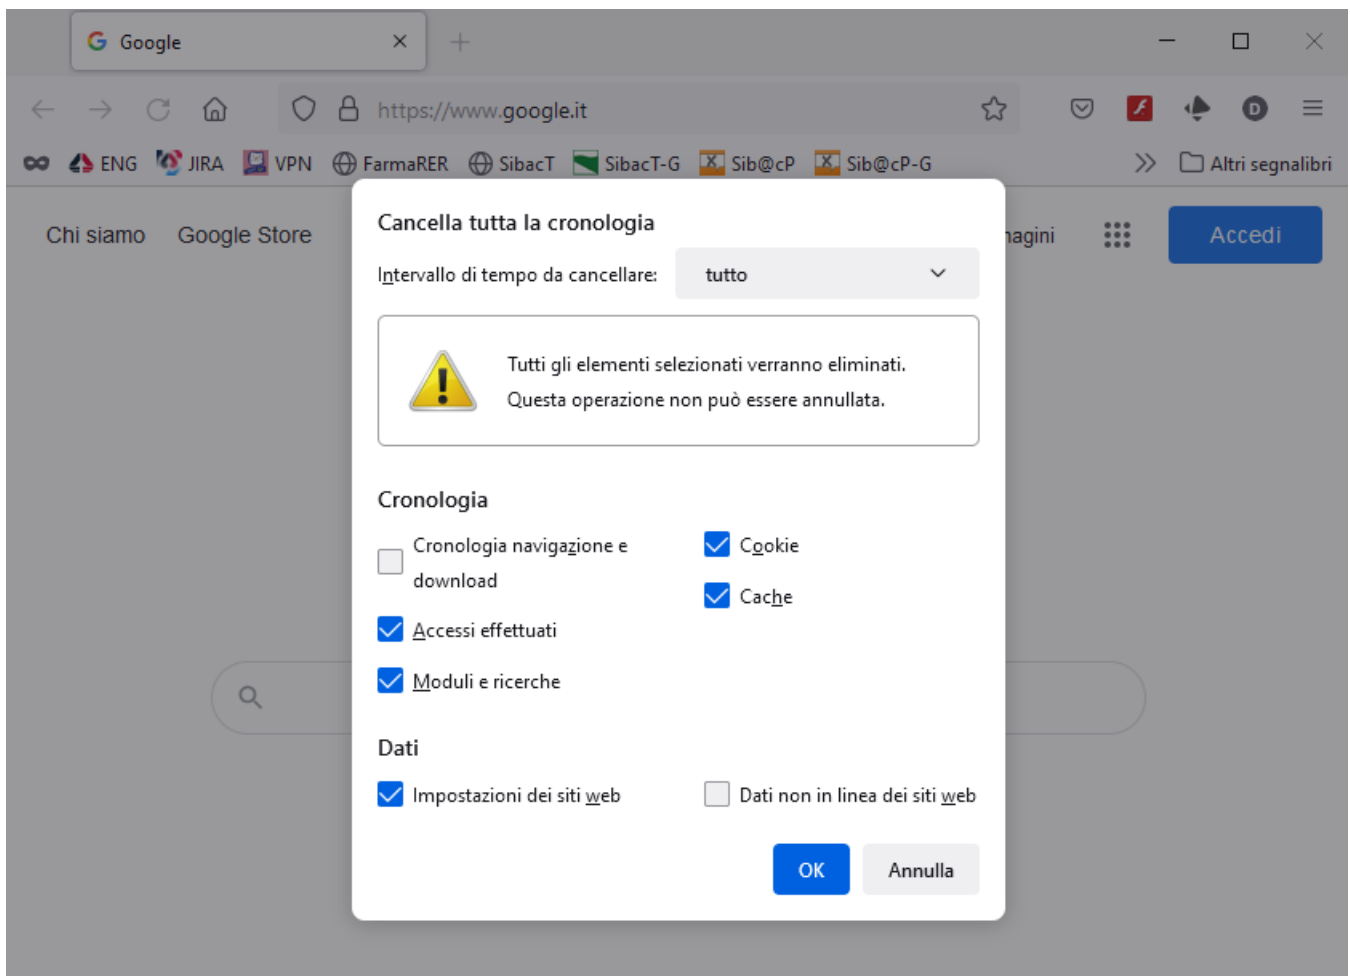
Google

https://www.google.it

ENG JIRA VPN FarmaRER SibacT SibacT-G Sib@cP Sib@cP-G Altri segnalibri

Chi siamo Google Store

nagini

Accedi

Cancella tutta la cronologia

Intervallo di tempo da cancellare: tutto

Tutti gli elementi selezionati verranno eliminati.
Questa operazione non può essere annullata.

Cronologia

Cronologia navigazione e download

Cookie

Cache

Accessi effettuati

Moduli e ricerche

Dati

Impostazioni dei siti web

Dati non in linea dei siti web

OK

Annulla